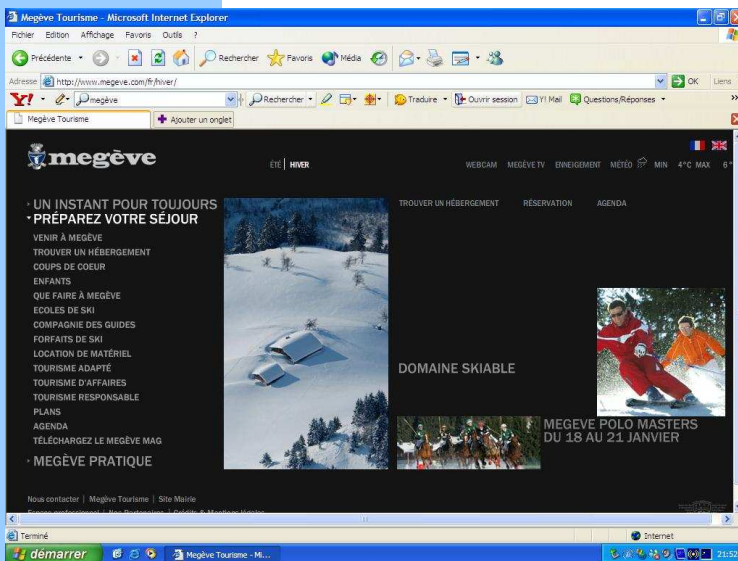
Megève Tourisme - Microsoft Internet Explorer

Fichier Edition Affichage Favoris Outils ?

Précédente Rechercher Favoris Média

Adresse http://www.megeve.com/fr/hiver/

OK Liens

Y! mégève Rechercher Traduire Ouvrir session Y! Mail Questions/Réponses

Megève Tourisme Ajouter un onglet

megève

ÉTÉ | HIVER

WEBCAM MEGÈVE TV ENNEIGEMENT MÉTÉO MIN 4°C MAX 6°

UN INSTANT POUR TOUJOURS
PRÉPAREZ VOTRE SÉJOUR

VENIR À MEGÈVE
TROUVER UN HÉBERGEMENT
COUPS DE COEUR
ENFANTS
QUE FAIRE À MEGÈVE
ECOLES DE SKI
COMPAGNIE DES GUIDES
FORFAITS DE SKI
LOCATION DE MATÉRIEL
TOURISME ADAPTÉ
TOURISME D'AFFAIRES
TOURISME RESPONSABLE
PLANS
AGENDA
TÉLÉCHARGEZ LE MEGÈVE MAG

MEGÈVE PRATIQUE

TROUVER UN HÉBERGEMENT RÉSERVATION AGENDA

DOMAINE SKIABLE

MEGEVE POLO MASTERS
DU 18 AU 21 JANVIER

Nous contacter | Megève Tourisme | Site Mairie

Terminé

Internet

démarrer

Megève Tourisme - Mi...

21:52